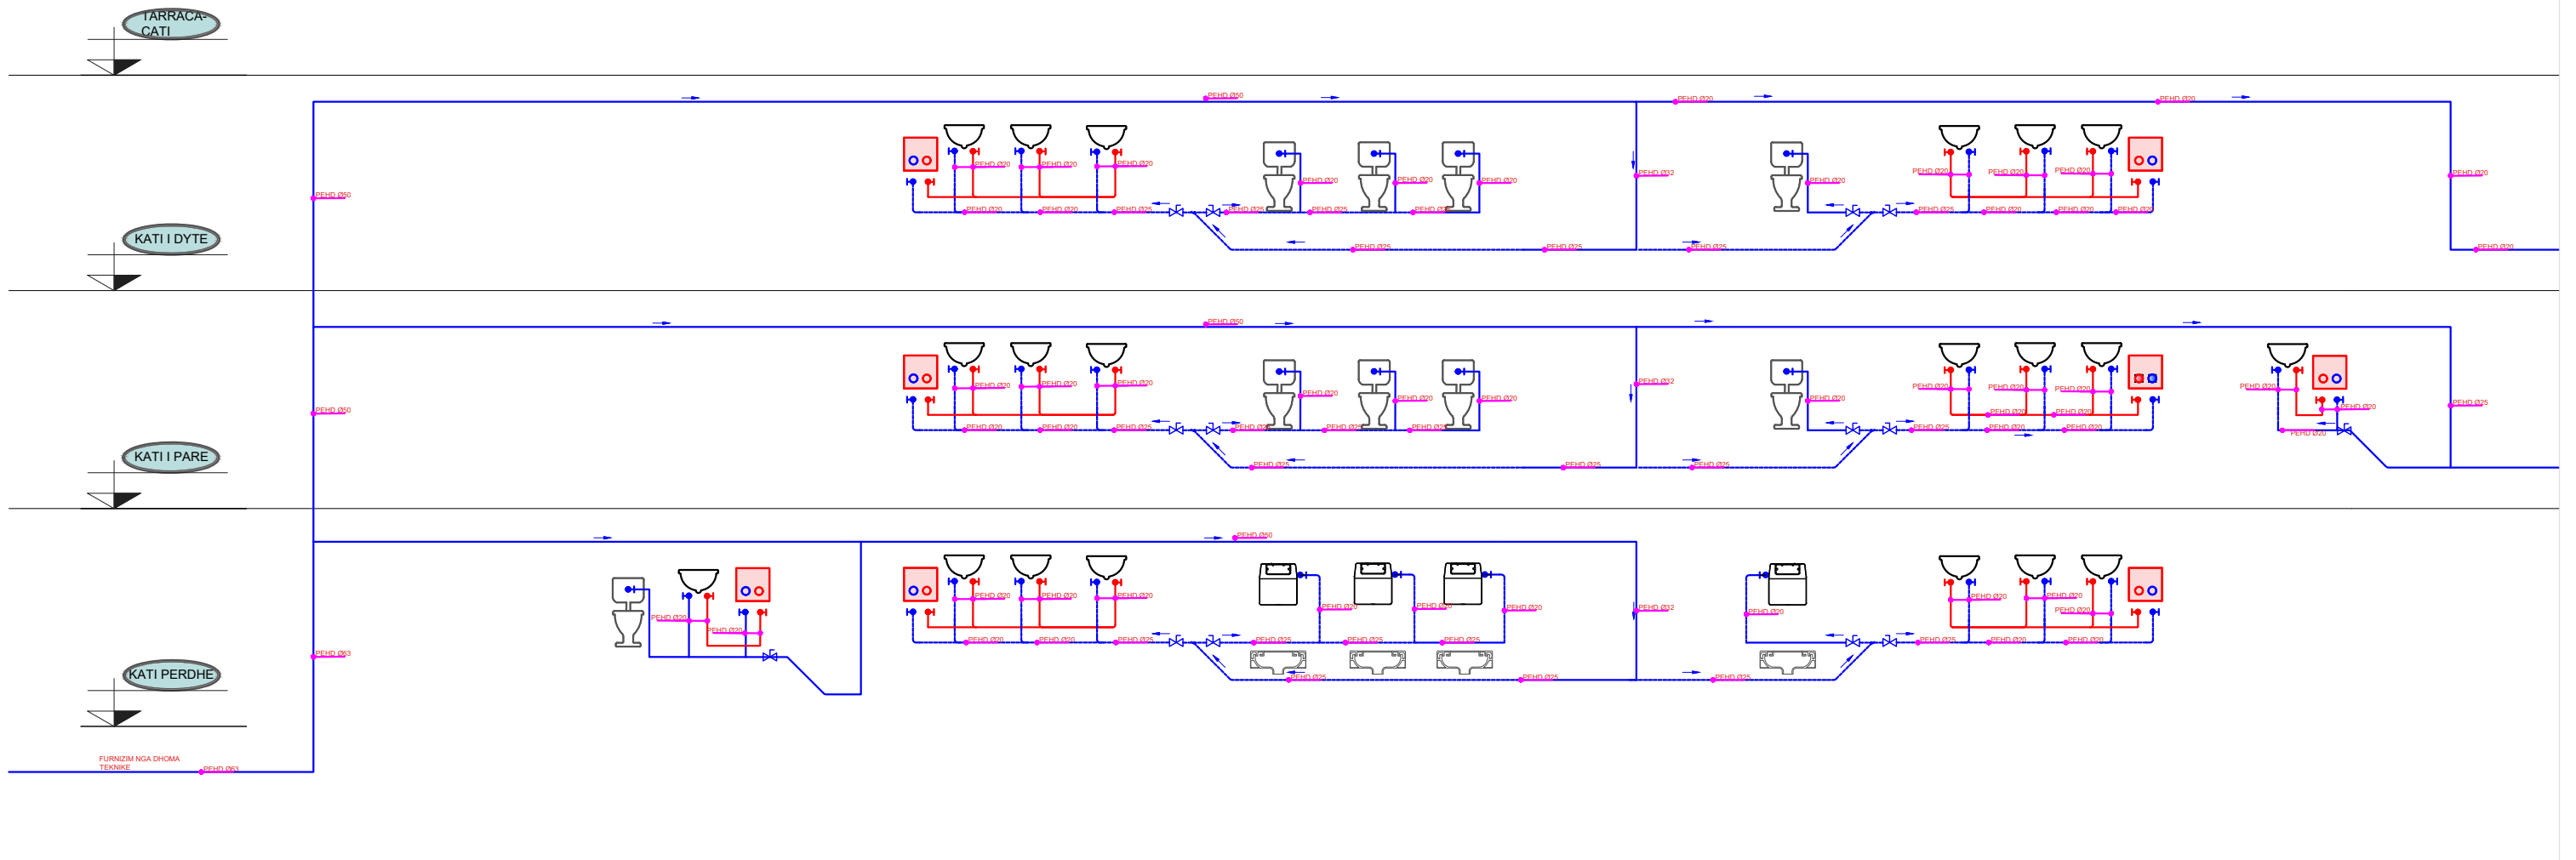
TARRACA-CATI

KATI I DYTE

KATI I PARE

KATI PERDHE

PEHD Ø50
PEHD Ø20
PEHD Ø20
PEHD Ø50
PEHD Ø20
PEHD Ø20
PEHD Ø20
PEHD Ø20
PEHD Ø20
PEHD Ø20
PEHD Ø20
PEHD Ø20
PEHD Ø25
PEHD Ø25
PEHD Ø25
PEHD Ø25
PEHD Ø32
PEHD Ø25
PEHD Ø25
PEHD Ø20

PEHD Ø50
PEHD Ø50
PEHD Ø32
PEHD Ø25
PEHD Ø25
PEHD Ø25

PEHD Ø50
PEHD Ø63
PEHD Ø32
PEHD Ø25
PEHD Ø25
PEHD Ø25

FURNIZIM NGA DHOMA TEKNIKE
PEHD Ø63